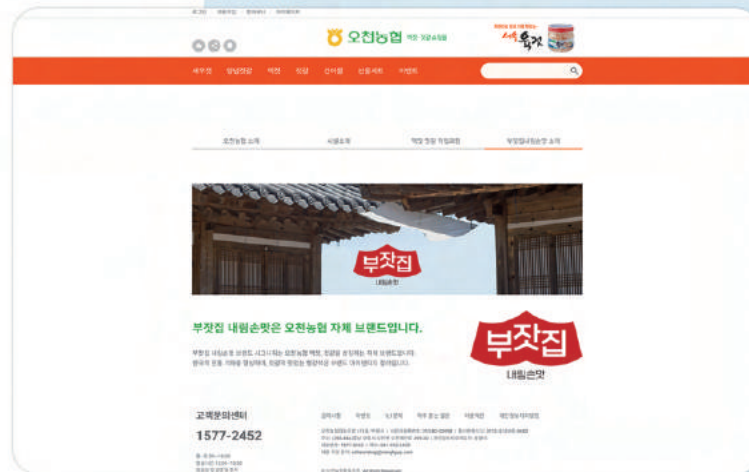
오천농협

새우젓 양념젓갈 액젓 식염 선물세트 이벤트

오천농협 소개 사업소개 액젓 젓갈 직접제조 부잣집내림손맛 소개

부잣집
내림손맛

부잣집 내림손맛은 오천농협 자체 브랜드입니다.

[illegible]

부잣집
내림손맛

고객문의센터
1577-2452

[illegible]